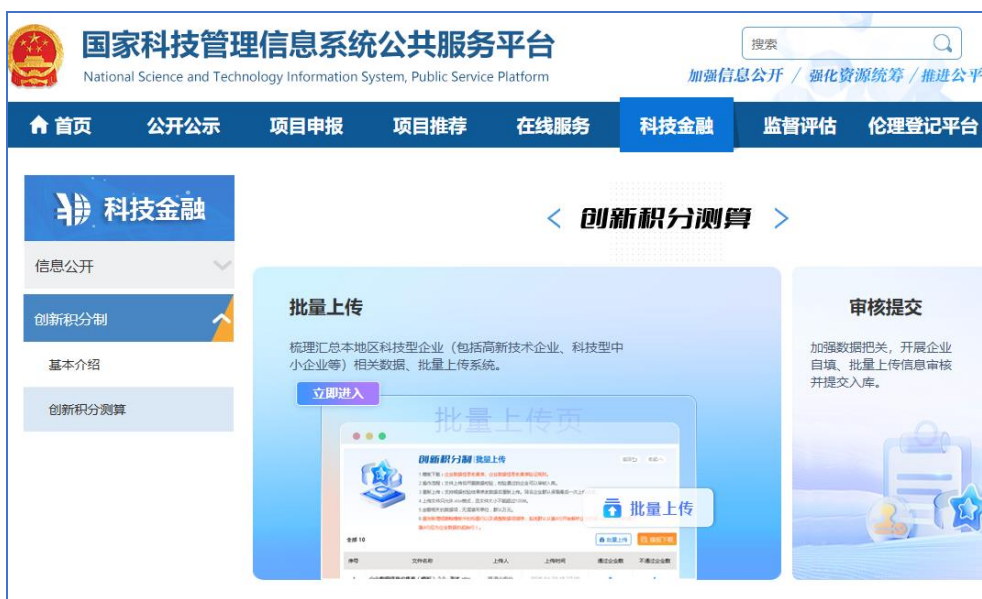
国家科技管理信息系统公共服务平台
National Science and Technology Information System, Public Service Platform

搜索

加强信息公开 / 强化资源统筹 / 推进公平

首页 公开公示 项目申报 项目推荐 在线服务 科技金融 监督评估 伦理登记平台

科技金融

信息公开

创新积分制

基本介绍

创新积分测算

< 创新积分测算 >

批量上传

梳理汇总本地区科技型企业（包括高新技术企业、科技型中小企业等）相关数据、批量上传系统。

立即进入

批量上传页

创新积分制 | 批量上传

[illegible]

批量上传

审核提交

加强数据把关，开展企业自填、批量上传信息审核并提交入库。